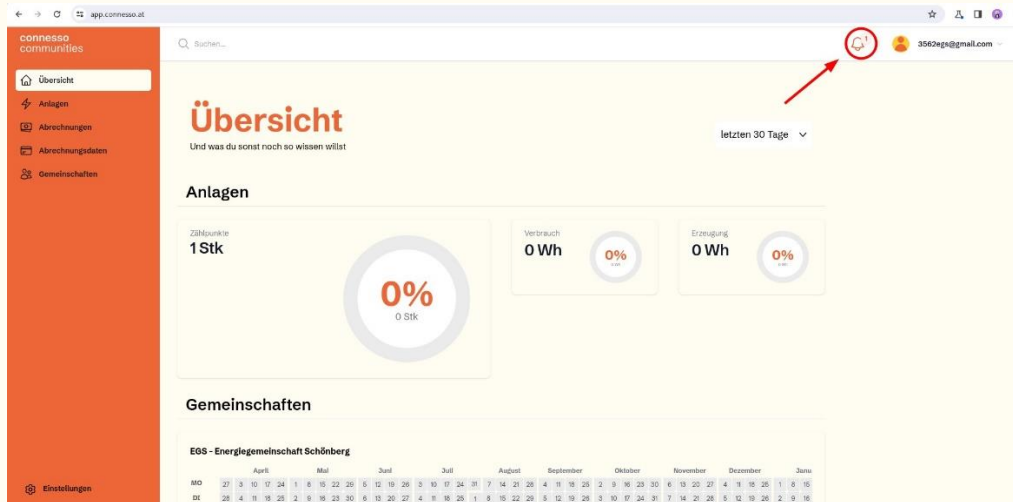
app.connesso.at

connesso communities

Suchen...

1

3562egs@gmail.com

Übersicht
Anlagen
Abrechnungen
Abrechnungsdaten
Gemeinschaften

Übersicht
Und was du sonst noch so wissen willst

letzten 30 Tage

Anlagen

Zählpunkte
1 Stk

0%
0 Stk

Verbrauch
0 Wh
0%

Erzeugung
0 Wh
0%

Gemeinschaften

EGS - Energiegemeinschaft Schönberg

April Mai Juni Juli August September Oktober November Dezember Janu

MO 27 3 10 17 24 1 8 15 22 29 5 12 19 26 3 10 17 24 31 7 14 21 28 4 11 18 25 2 9 16 23 30 6 13 20 27 4 11 18 25 1 8 15
DI 28 4 11 18 25 2 9 16 23 30 6 13 20 27 4 11 18 25 1 8 15 22 29 5 12 19 26 3 10 17 24 31 7 14 21 28 5 12 19 26 2 9 16

Einstellungen